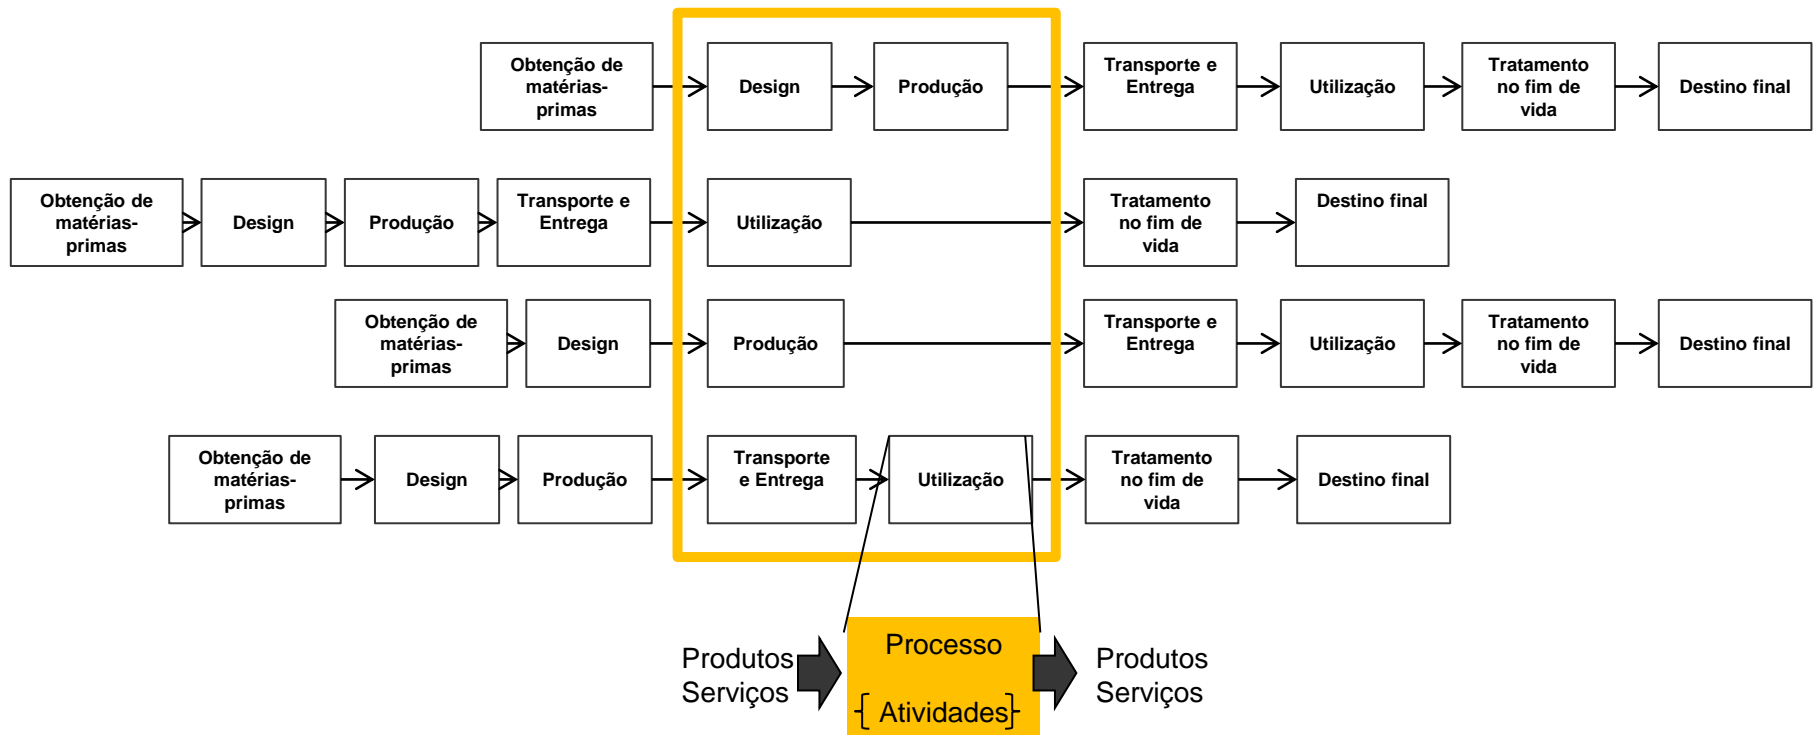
Obtenção de matérias-primas
Design
Produção
Transporte e Entrega
Utilização
Tratamento no fim de vida
Destino final

Obtenção de matérias-primas
Design
Produção
Transporte e Entrega
Utilização
Tratamento no fim de vida
Destino final

Obtenção de matérias-primas
Design
Produção
Transporte e Entrega
Utilização
Tratamento no fim de vida
Destino final

Obtenção de matérias-primas
Design
Produção
Transporte e Entrega
Utilização
Tratamento no fim de vida
Destino final

Produtos Serviços
Processo
{ Atividades }
Produtos Serviços